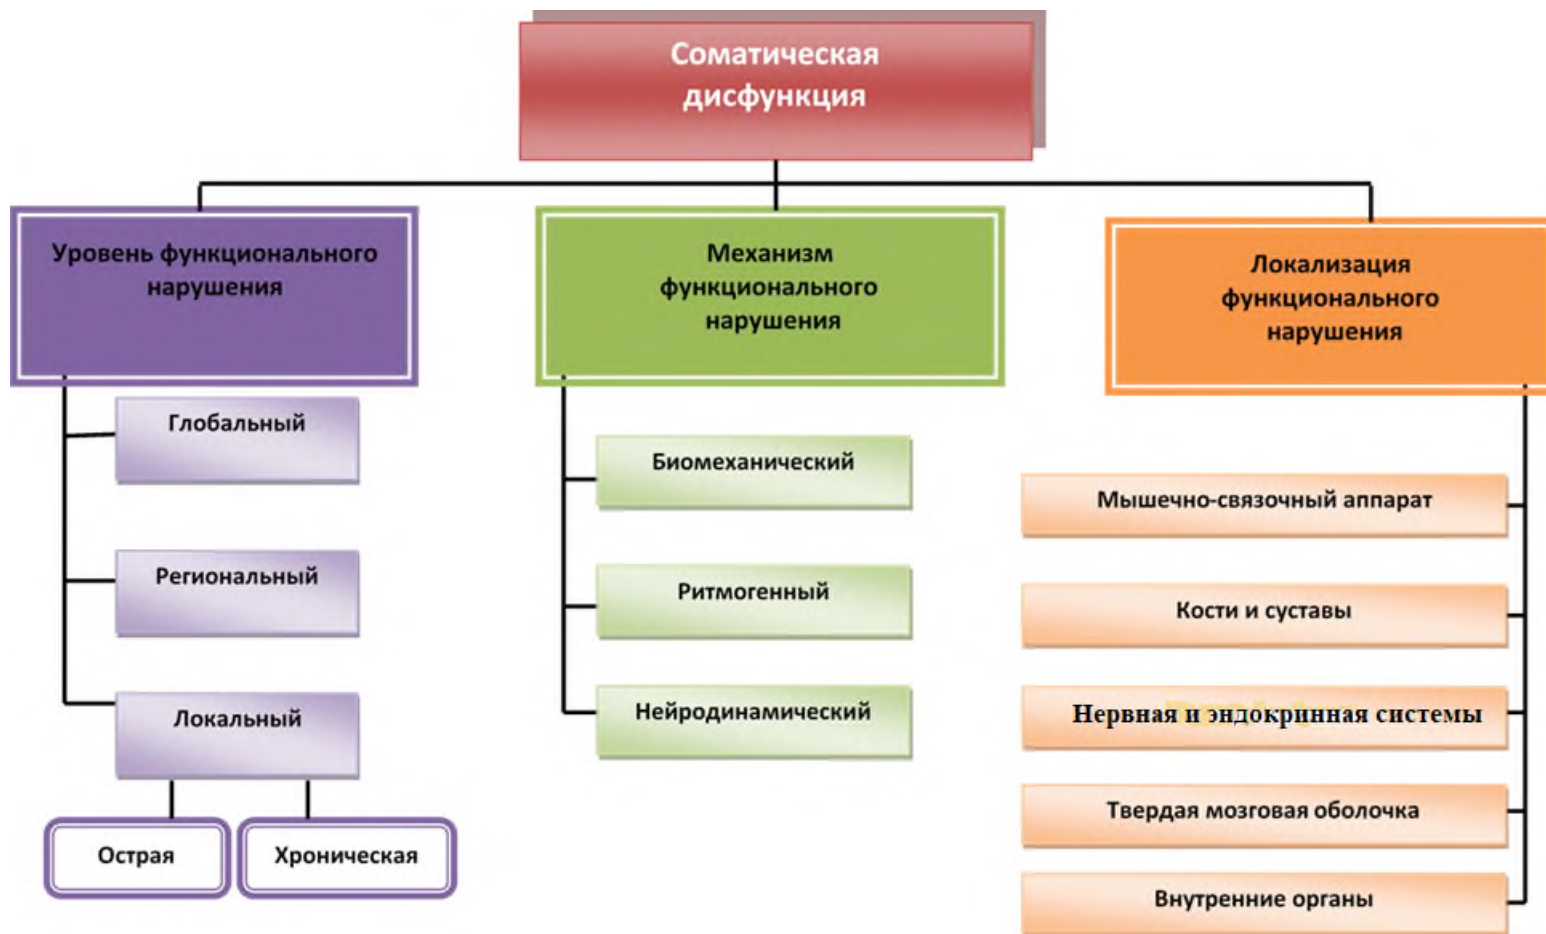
Соматическая дисфункция

Уровень функционального нарушения

Глобальный

Региональный

Локальный

Острая

Хроническая

Механизм функционального нарушения

Биомеханический

Ритмогенный

Нейродинамический

Локализация функционального нарушения

Мышечно-связочный аппарат

Кости и суставы

Нервная и эндокринная системы

Твердая мозговая оболочка

Внутренние органы